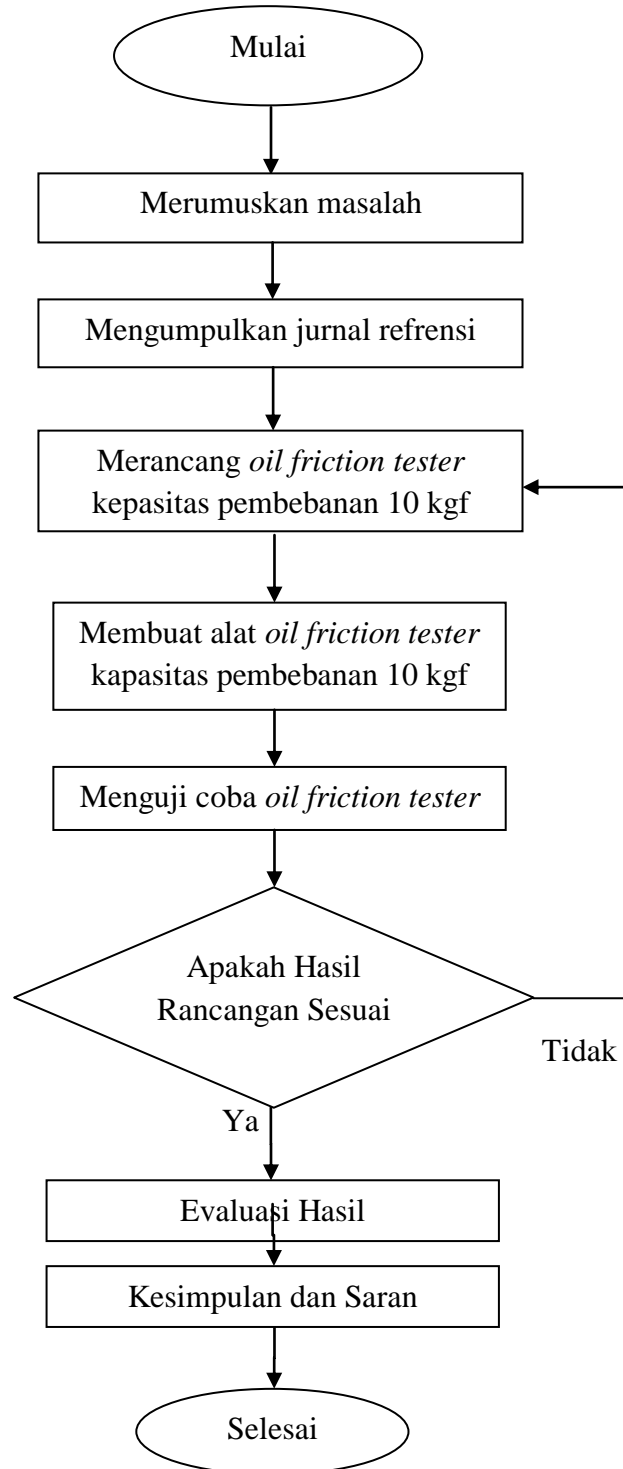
Mulai

Merumuskan masalah

Mengumpulkan jurnal refrensi

Merancang *oil friction tester* kepasitas pembebanan 10 kgf

Membuat alat *oil friction tester* kapasitas pembebanan 10 kgf

Menguji coba *oil friction tester*

Apakah Hasil Rancangan Sesuai

Tidak

Ya

Evaluasi Hasil

Kesimpulan dan Saran

Selesai